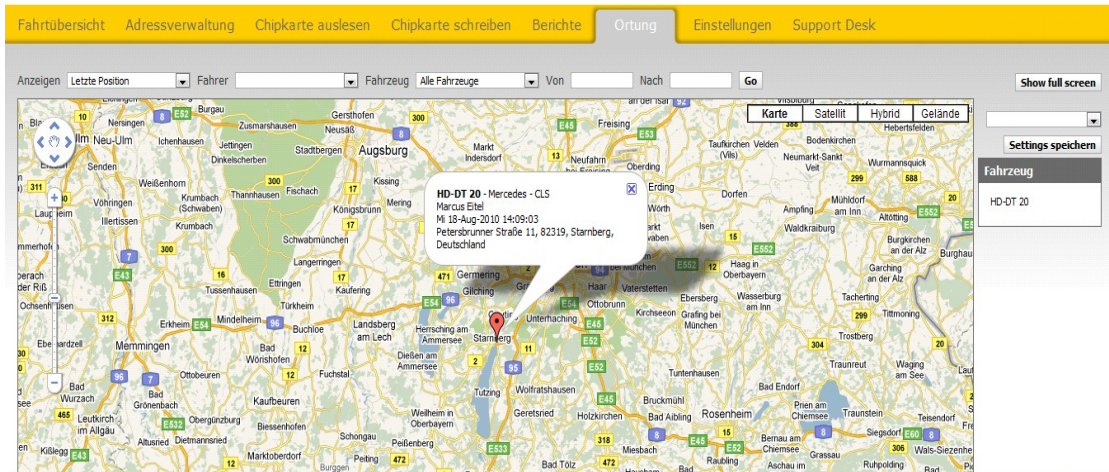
Fahrtübersicht Adressverwaltung Chipkarte auslesen Chipkarte schreiben Berichte Ortung Einstellungen Support Desk

Anzeigen Letzte Position Fahrer Fahrzeug Alle Fahrzeuge Von Nach Go

Show full screen

Karte Satellit Hybrid Gelände

Settings speichern

Fahrzeug

HD-DT 20

**HD-DT 20** - Mercedes - CLS
Marcus Eitel
Mi 18-Aug-2010 14:09:03
Petersbrunner Straße 11, 82319, Starnberg, Deutschland

Ulm Neu-Ulm Augsburg Burgau Zusmarshausen Gersthofen Neusäß Stadtbergen Ichenhausen Jettingen Dinkelscherben Senden Weißenhorn Krumbach (Schwaben) Thannhausen Fischach Königsbrunn Kissing Mering Vöhringen Illertissen Schwabmünchen Langerringen Ettringen Tussenhausen Türkheim Kaufering Landsberg am Lech Buchloe Mindelheim Erkheim Memmingen Bad Wörishofen Ottobeuren Kaufbeuren Bad Grönenbach Obergünzburg Biessenhofen Leutkirch im Allgäu Altusried Dietmannsried Kißlegg Marktoberdorf Schongau Peißenberg Peiting Weilheim in Oberbayern Fuchstal Dießen am Ammersee Herrsching am Ammersee Starnberg Germering Gilching Tutzing Wolfratshausen Geretsried Unterhaching Ottobrunn Haar Vaterstetten Markt Indersdorf Neufahrn bei Freising Freising Erding Oberding Taufkirchen (Vils) Velden Bodenkirchen Neumarkt-Sankt Veit Wurmannsquick Dorfen Ampfing Mühldorf am Inn Altötting Waldkraiburg Burgkirchen an der Alz Garching an der Alz Haag in Oberbayern Wasserburg am Inn Ebersberg Kirchseeon Grafing bei München Tacherting Trostberg Traunreut Waging am See Tuntenhausen Bad Endorf Prien am Chiemsee Traunstein Teisendorf Rosenheim Bad Aibling Bruckmühl Holzkirchen Miesbach Bad Tölz Bernau am Chiemsee Grassau Siegsdorf Raubling Aschau im Ruhpolding Wals-Siezenheim Laupheim Biberach an der Riß Ochsenhausen Ebenhardzell Bad Wurzach Hebertsfelden Vilsbiburg Burghausen Tittmoning Wörth Laufen Marktl

10 8 E52 300 8 E45 E53 13 92 311 300 17 17 7 E43 16 471 E54 96 312 E54 96 11 2 95 E52 E52 12 15 E552 299 588 E552 304 299 20 7 96 465 E532 12 8 E45 E533 318 472 E45 15 8 E60 306 E43 12 472 12 15 8 304

Burgen